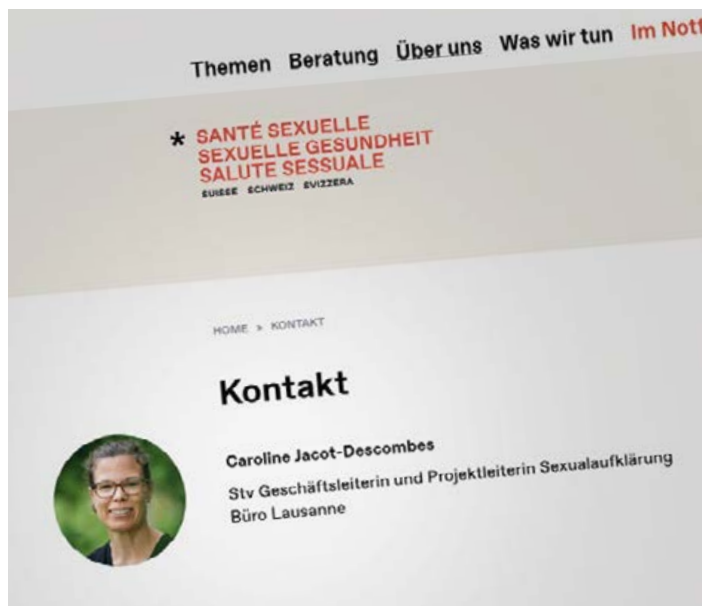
Themen Beratung Über uns Was wir tun Im Not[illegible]

* SANTÉ SEXUELLE
SEXUELLE GESUNDHEIT
SALUTE SESSUALE
SUISSE SCHWEIZ SVIZZERA

HOME > KONTAKT

Kontakt

Caroline Jacot-Descombes
Stv Geschäftsleiterin und Projektleiterin Sexualaufklärung
Büro Lausanne